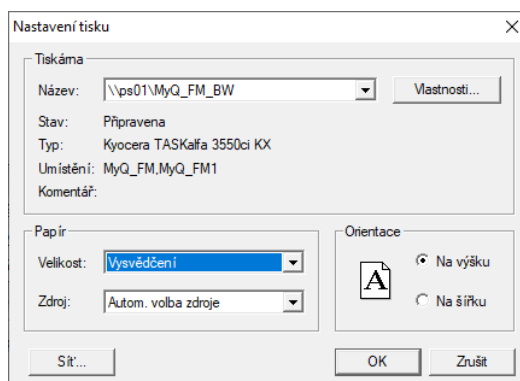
Nastavení tisku

Tiskárna

Název: \\ps01\MyQ_FM_BW

Vlastnosti...

Stav: Připravena

Typ: Kyocera TASKalfa 3550ci KX

Umístění: MyQ_FM,MyQ_FM1

Komentář:

Papír

Velikost: Vysvědčení

Zdroj: Autom. volba zdroje

Orientace

A

Na výšku

Na šířku

Síť...

OK

Zrušit